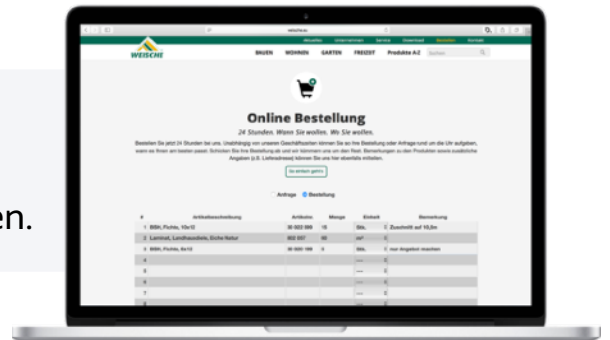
en.

weische.eu

Aktuelles Unternehmen Service Download Bestellen Kontakt

WEISCHE

BAUEN WOHNEN GARTEN FREIZEIT Produkte A-Z Suchen

Online Bestellung

24 Stunden. Wann Sie wollen. Wo Sie wollen.

Bestellen Sie jetzt 24 Stunden bei uns. Unabhängig von unseren Geschäftszeiten können Sie so Ihre Bestellung oder Anfrage rund um die Uhr aufgeben, wann es Ihnen am besten passt. Schicken Sie Ihre Bestellung ab und wir kümmern uns um den Rest. Bemerkungen zu den Produkten sowie zusätzliche Angaben (z.B. Lieferadresse) können Sie uns hier ebenfalls mitteilen.

So einfach geht's

Anfrage Bestellung

| # | Artikelbezeichnung | Artikelnr. | Menge | Einheit | Bemerkung |
|---|---|---|---|---|---|
| 1 | BSH, Fichte, 10x12 | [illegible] | 15 | Stk. | Zuschnitt auf 10,8m |
| 2 | Laminat, Landhausdiele, Eiche Natur | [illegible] | 30 | m² | |
| 3 | BSH, Fichte, 8x12 | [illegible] | 3 | Stk. | nur Angebot machen |
| 4 | | | | ---- | |
| 5 | | | | ---- | |
| 6 | | | | ---- | |
| 7 | | | | ---- | |
| 8 | | | | ---- | |